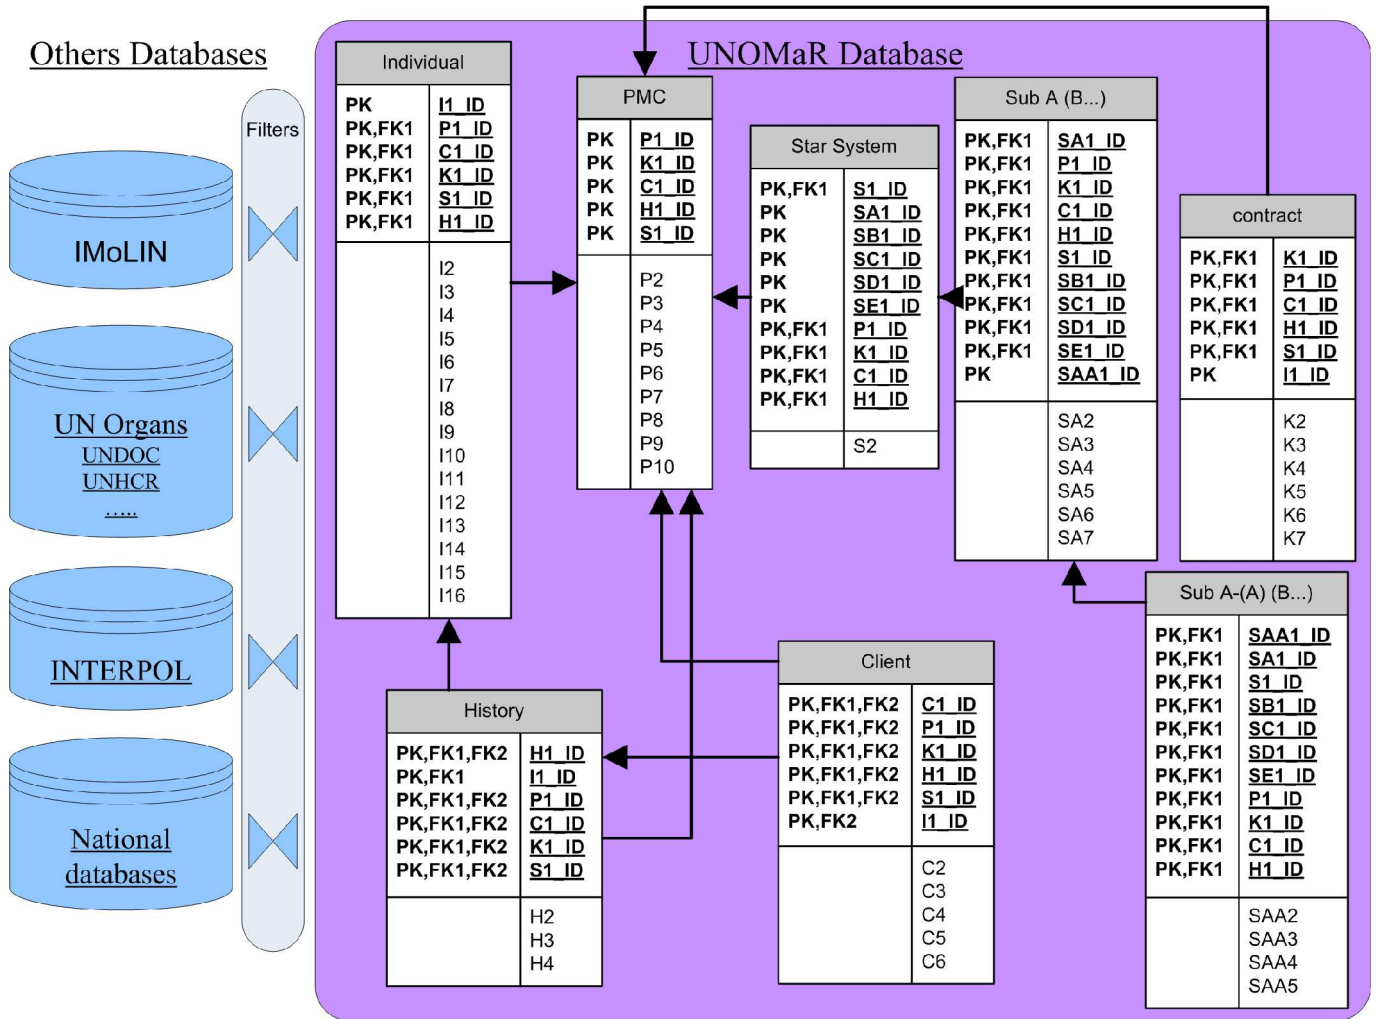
Others Databases

Filters

IMoLIN

UN Organs
UNDOC
UNHCR
.....

INTERPOL

National databases

UNOMaR Database

Individual

| PK | I1_ID |
|---|---|
| PK,FK1 | P1_ID |
| PK,FK1 | C1_ID |
| PK,FK1 | K1_ID |
| PK,FK1 | S1_ID |
| PK,FK1 | H1_ID |
| | I2 I3 I4 I5 I6 I7 I8 I9 I10 I11 I12 I13 I14 I15 I16 |

PMC

| PK | P1_ID |
|---|---|
| PK | K1_ID |
| PK | C1_ID |
| PK | H1_ID |
| PK | S1_ID |
| | P2 P3 P4 P5 P6 P7 P8 P9 P10 |

Star System

| PK,FK1 | S1_ID |
|---|---|
| PK | SA1_ID |
| PK | SB1_ID |
| PK | SC1_ID |
| PK | SD1_ID |
| PK | SE1_ID |
| PK,FK1 | P1_ID |
| PK,FK1 | K1_ID |
| PK,FK1 | C1_ID |
| PK,FK1 | H1_ID |
| | S2 |

Sub A (B...)

| PK,FK1 | SA1_ID |
|---|---|
| PK,FK1 | P1_ID |
| PK,FK1 | K1_ID |
| PK,FK1 | C1_ID |
| PK,FK1 | H1_ID |
| PK,FK1 | S1_ID |
| PK,FK1 | SB1_ID |
| PK,FK1 | SC1_ID |
| PK,FK1 | SD1_ID |
| PK,FK1 | SE1_ID |
| PK | SAA1_ID |
| | SA2 SA3 SA4 SA5 SA6 SA7 |

contract

| PK,FK1 | K1_ID |
|---|---|
| PK,FK1 | P1_ID |
| PK,FK1 | C1_ID |
| PK,FK1 | H1_ID |
| PK,FK1 | S1_ID |
| PK | I1_ID |
| | K2 K3 K4 K5 K6 K7 |

Sub A-(A) (B...)

| PK,FK1 | SAA1_ID |
|---|---|
| PK,FK1 | SA1_ID |
| PK,FK1 | S1_ID |
| PK,FK1 | SB1_ID |
| PK,FK1 | SC1_ID |
| PK,FK1 | SD1_ID |
| PK,FK1 | SE1_ID |
| PK,FK1 | P1_ID |
| PK,FK1 | K1_ID |
| PK,FK1 | C1_ID |
| PK,FK1 | H1_ID |
| | SAA2 SAA3 SAA4 SAA5 |

Client

| PK,FK1,FK2 | C1_ID |
|---|---|
| PK,FK1,FK2 | P1_ID |
| PK,FK1,FK2 | K1_ID |
| PK,FK1,FK2 | H1_ID |
| PK,FK1,FK2 | S1_ID |
| PK,FK2 | I1_ID |
| | C2 C3 C4 C5 C6 |

History

| PK,FK1,FK2 | H1_ID |
|---|---|
| PK,FK1 | I1_ID |
| PK,FK1,FK2 | P1_ID |
| PK,FK1,FK2 | C1_ID |
| PK,FK1,FK2 | K1_ID |
| PK,FK1,FK2 | S1_ID |
| | H2 H3 H4 |